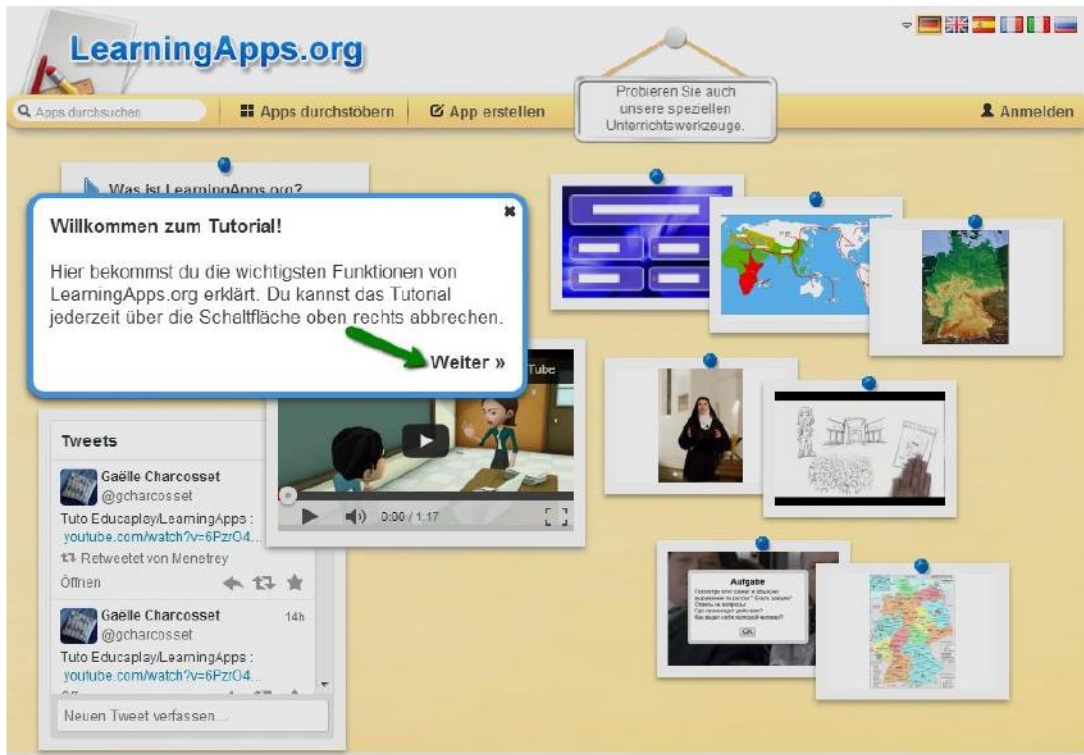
LearningApps.org

Apps durchsuchen

Apps durchstöbern

App erstellen

Probieren Sie auch unsere speziellen Unterrichtswerkzeuge.

Anmelden

Was ist LearningApps.org?

Willkommen zum Tutorial!

Hier bekommst du die wichtigsten Funktionen von LearningApps.org erklärt. Du kannst das Tutorial jederzeit über die Schaltfläche oben rechts abbrechen.

Weiter »

Tube

Tweets

Gaëlle Charcosset
@gcharcosset
Tuto Educaplay/LearningApps : youtube.com/watch?v=6PzrO4...
Retweetet von Menetrey
Öffnen

Gaëlle Charcosset 14h
@gcharcosset
Tuto Educaplay/LearningApps : youtube.com/watch?v=6PzrO4...

Neuen Tweet verfassen...

0:00 / 1:17

Aufgabe

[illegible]

OK